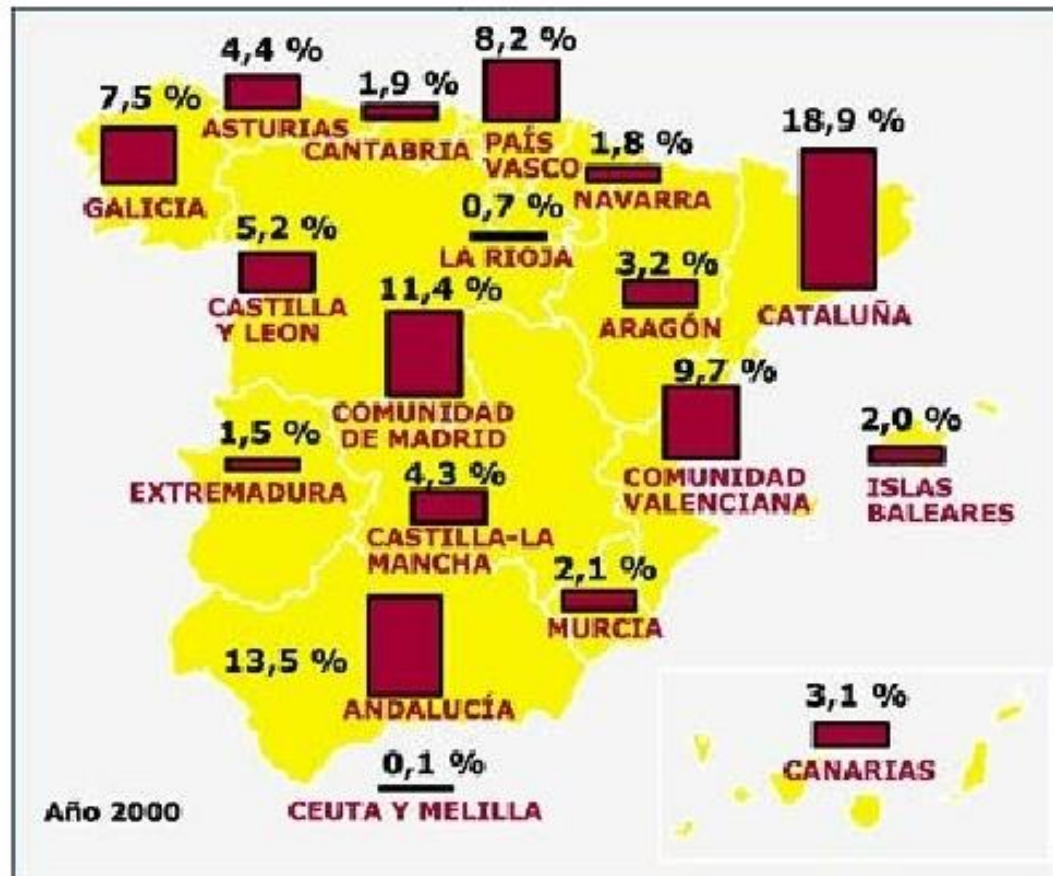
4,4 %
8,2 %
7,5 %
1,9 %
ASTURIAS
PAÍS VASCO
CANTABRIA
1,8 %
18,9 %
GALICIA
NAVARRA
0,7 %
5,2 %
LA RIOJA
3,2 %
CASTILLA Y LEON
11,4 %
ARAGÓN
CATALUÑA
9,7 %
COMUNIDAD DE MADRID
2,0 %
1,5 %
4,3 %
COMUNIDAD VALENCIANA
ISLAS BALEARES
EXTREMADURA
CASTILLA-LA MANCHA
2,1 %
MURCIA
13,5 %
ANDALUCÍA
3,1 %
0,1 %
CANARIAS
Año 2000
CEUTA Y MELILLA